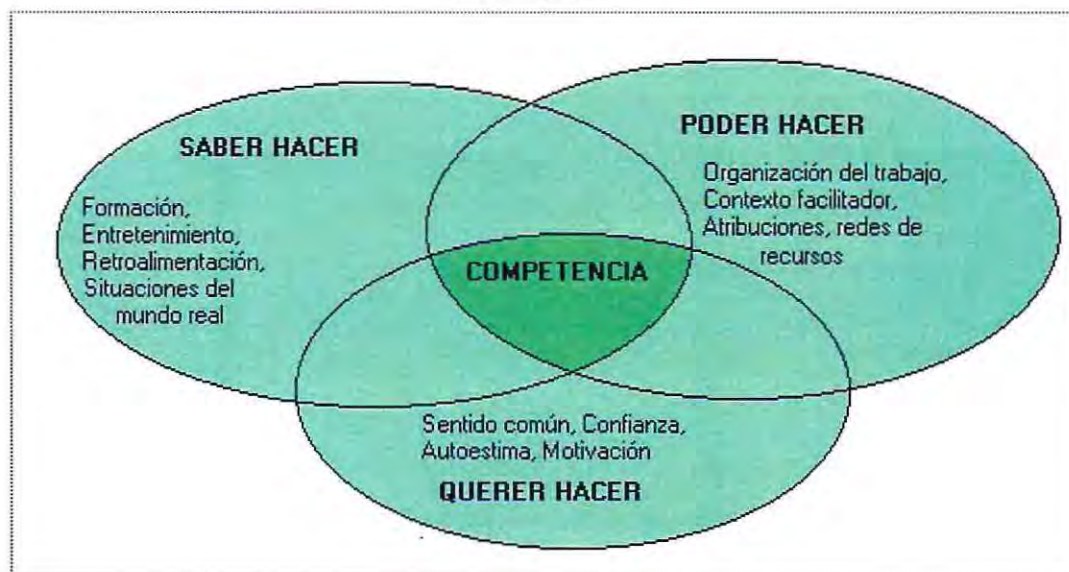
SABER HACER

Formación, Entretenimiento, Retroalimentación, Situaciones del mundo real

PODER HACER

Organización del trabajo, Contexto facilitador, Atribuciones, redes de recursos

COMPETENCIA

Sentido común, Confianza, Autoestima, Motivación

QUERER HACER